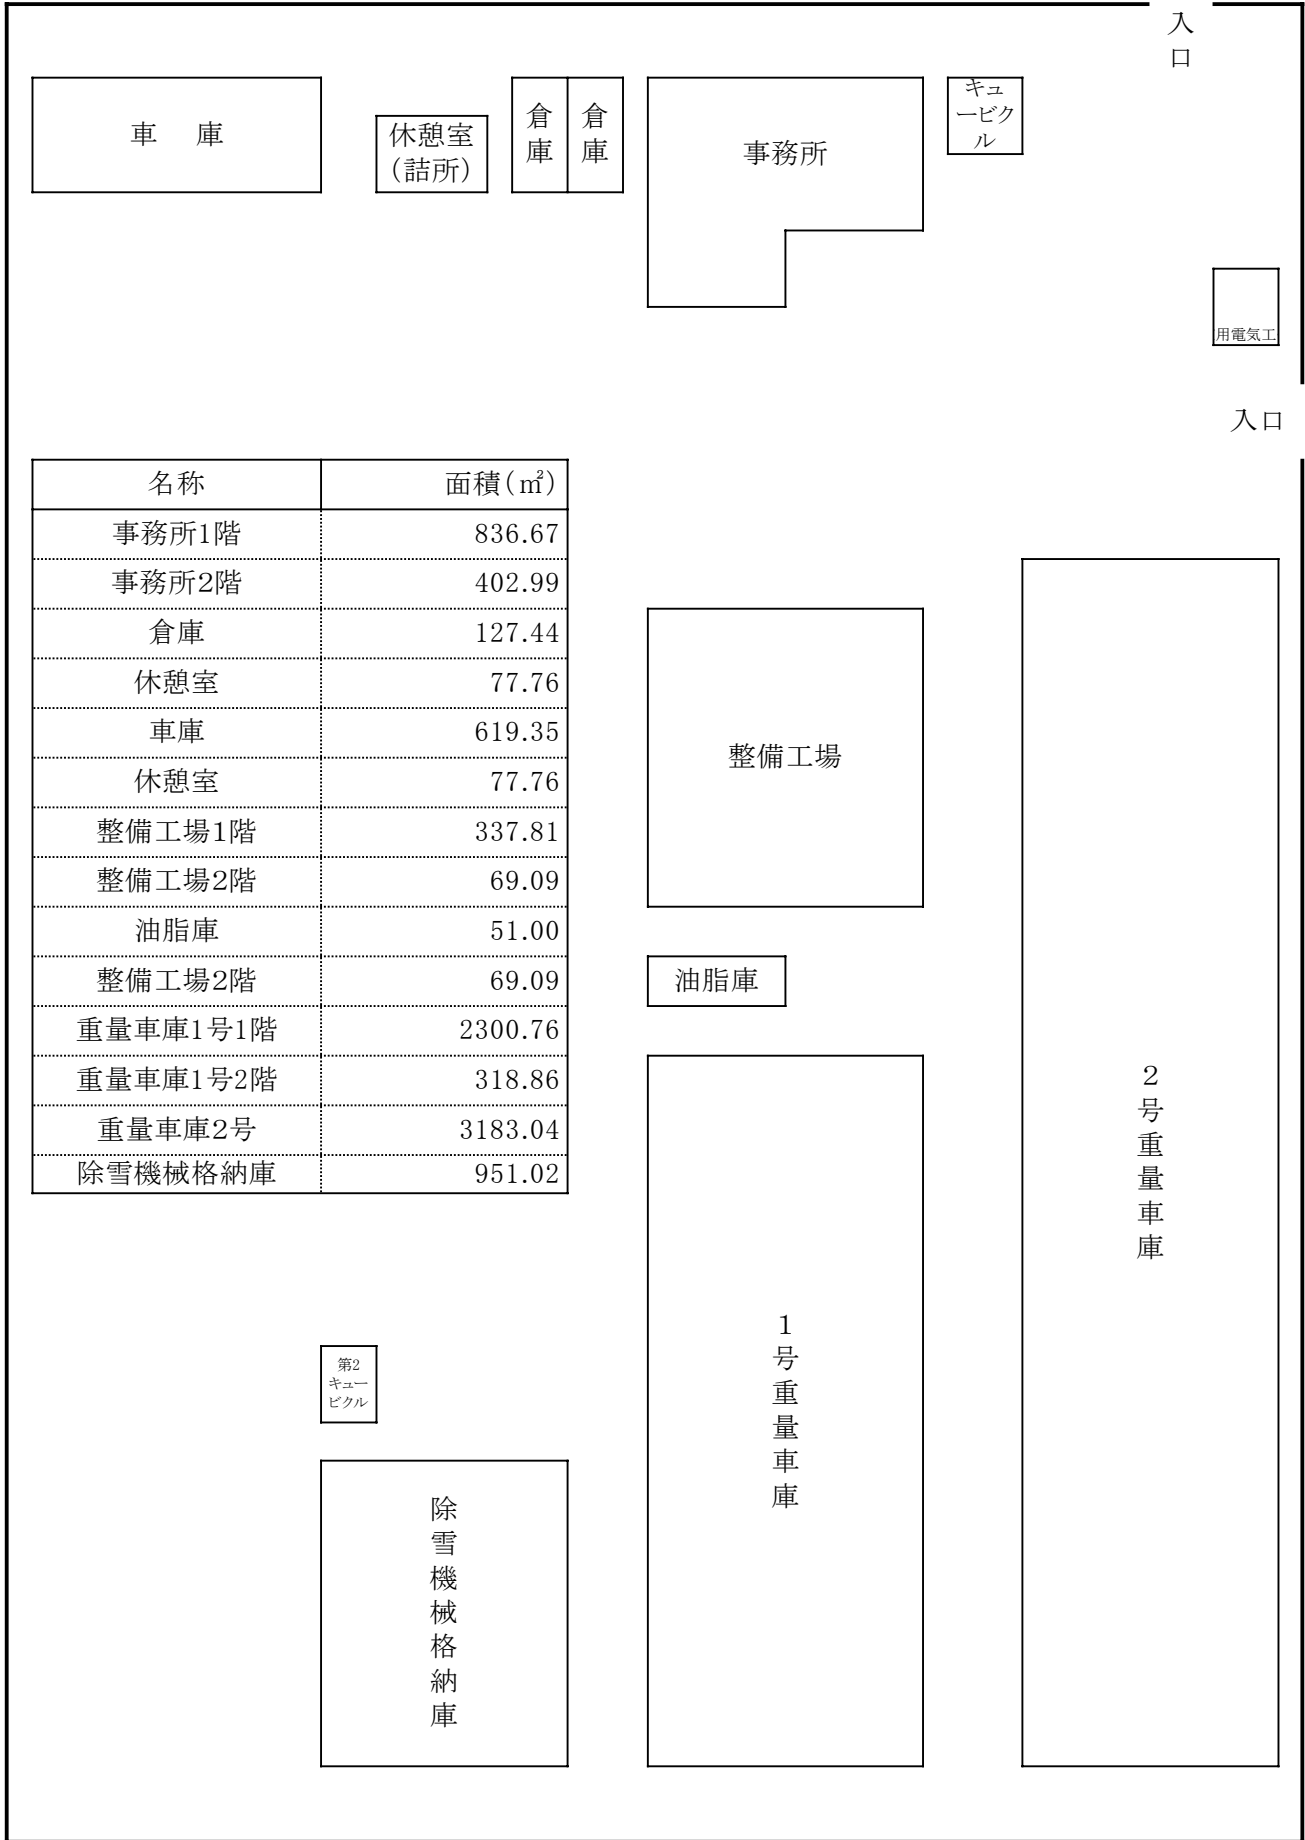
入口

車　庫

休憩室（詰所）

倉庫

倉庫

事務所

キュービクル

用電気工

入口

| 名称 | 面積（㎡） |
|---|---|
| 事務所1階 | 836.67 |
| 事務所2階 | 402.99 |
| 倉庫 | 127.44 |
| 休憩室 | 77.76 |
| 車庫 | 619.35 |
| 休憩室 | 77.76 |
| 整備工場1階 | 337.81 |
| 整備工場2階 | 69.09 |
| 油脂庫 | 51.00 |
| 整備工場2階 | 69.09 |
| 重量車庫1号1階 | 2300.76 |
| 重量車庫1号2階 | 318.86 |
| 重量車庫2号 | 3183.04 |
| 除雪機械格納庫 | 951.02 |

整備工場

油脂庫

2号重量車庫

1号重量車庫

第2キュービクル

除雪機械格納庫